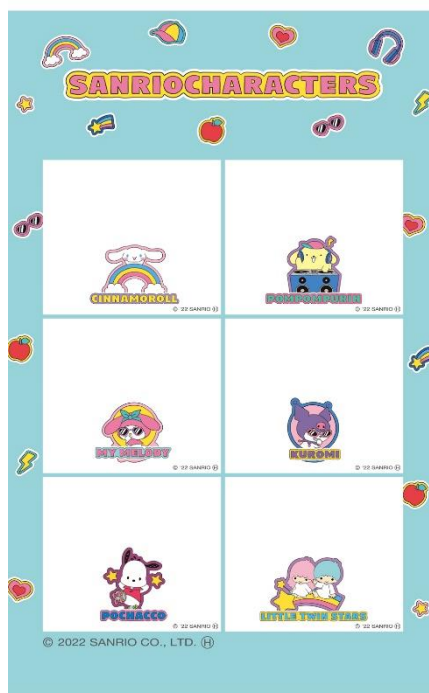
SANRIOCHARACTERS

CINNAMOROLL
© 22 SANRIO Ⓗ

POMPOMPURIN
© 22 SANRIO Ⓗ

MY MELODY
© 22 SANRIO Ⓗ

KUROMI
© 22 SANRIO Ⓗ

POCHACCO
© 22 SANRIO Ⓗ

LITTLE TWIN STARS
© 22 SANRIO Ⓗ

© 2022 SANRIO CO., LTD. Ⓗ